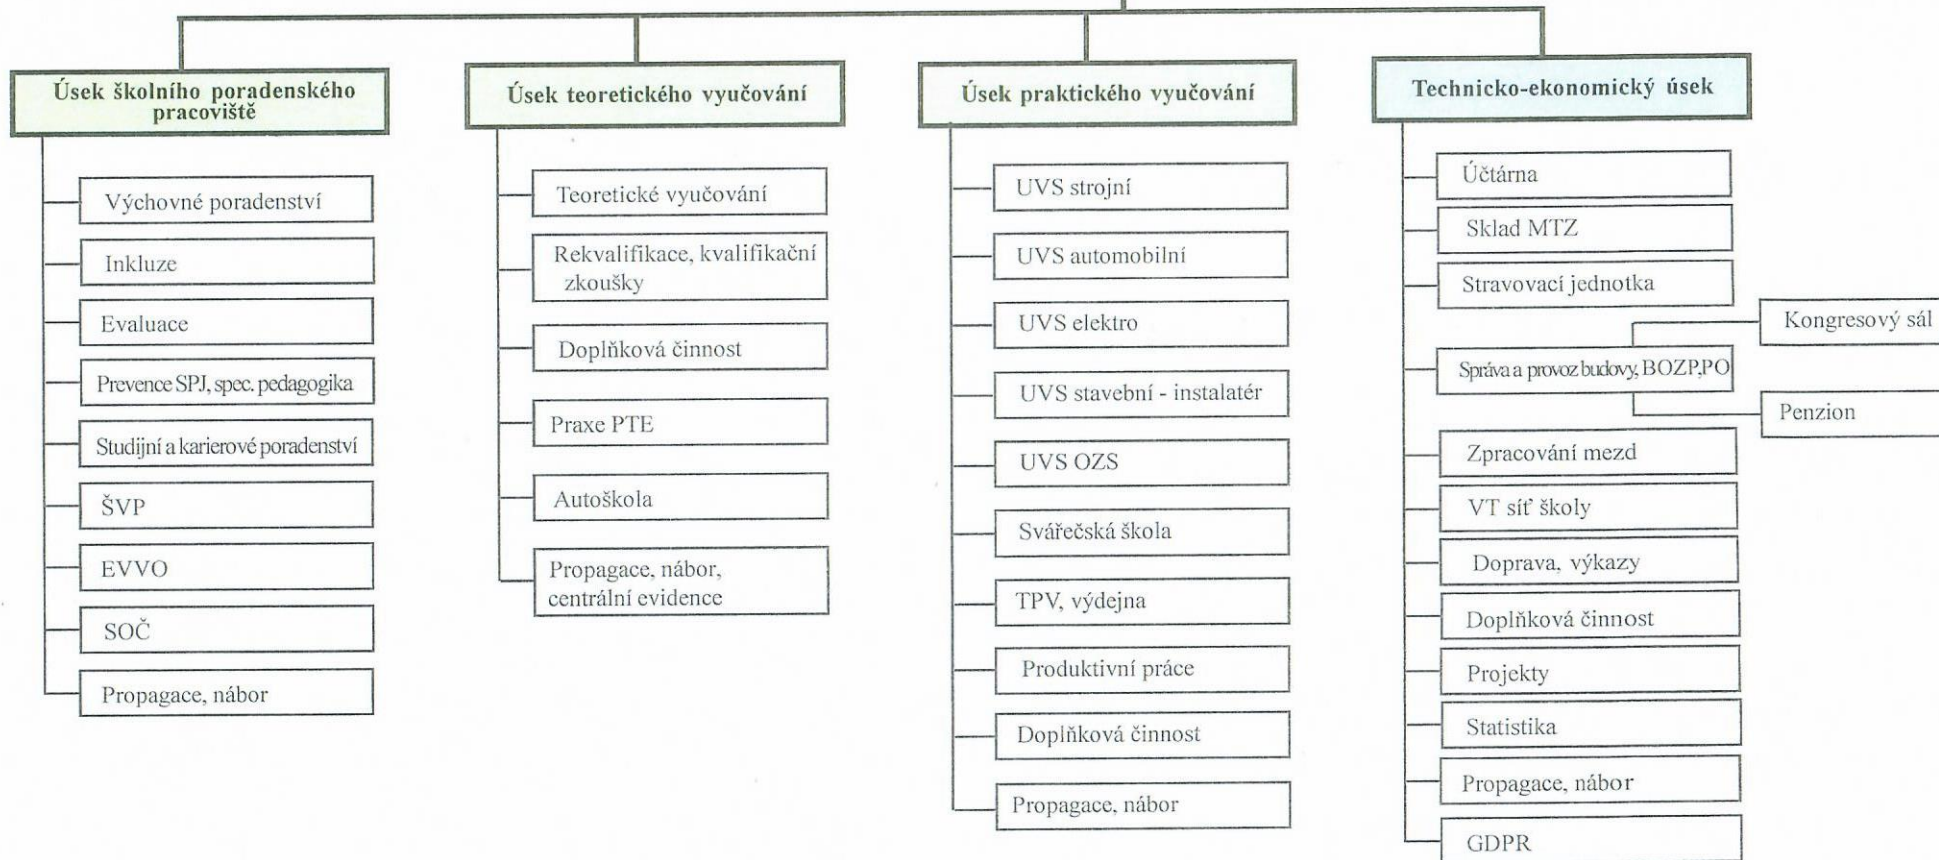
Úsek školního poradenského pracoviště

Výchovné poradenství

Inkluze

Evaluace

Prevence SPJ, spec. pedagogika

Studijní a karierové poradenství

ŠVP

EVVO

SOČ

Propagace, nábor

Úsek teoretického vyučování

Teoretické vyučování

Rekvalifikace, kvalifikační zkoušky

Doplňková činnost

Praxe PTE

Autoškola

Propagace, nábor, centrální evidence

Úsek praktického vyučování

UVS strojní

UVS automobilní

UVS elektro

UVS stavební - instalatér

UVS OZS

Svářečská škola

TPV, výdejna

Produktivní práce

Doplňková činnost

Propagace, nábor

Technicko-ekonomický úsek

Účtárna

Sklad MTZ

Stravovací jednotka

Správa a provoz budovy, BOZP,PO

Kongresový sál

Penzion

Zpracování mezd

VT síť školy

Doprava, výkazy

Doplňková činnost

Projekty

Statistika

Propagace, nábor

GDPR